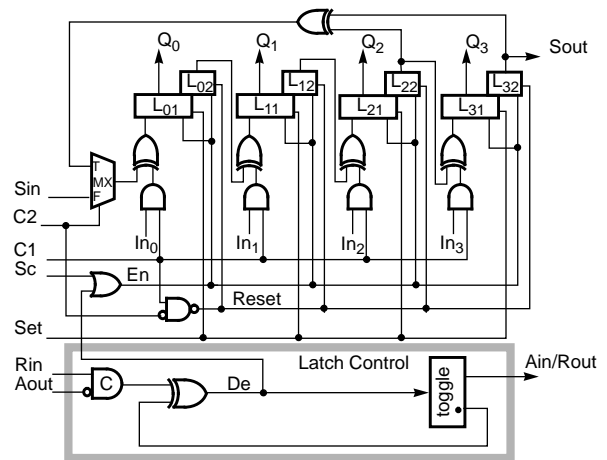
$Q_0$ $Q_1$ $Q_2$ $Q_3$ Sout

$L_{02}$ $L_{01}$ $L_{12}$ $L_{11}$ $L_{22}$ $L_{21}$ $L_{32}$ $L_{31}$

T
MX
F

Sin
C2
$In_0$ $In_1$ $In_2$ $In_3$
C1
Sc
En
Reset
Set

Latch Control
Rin
Aout
C
De
toggle
Ain/Rout